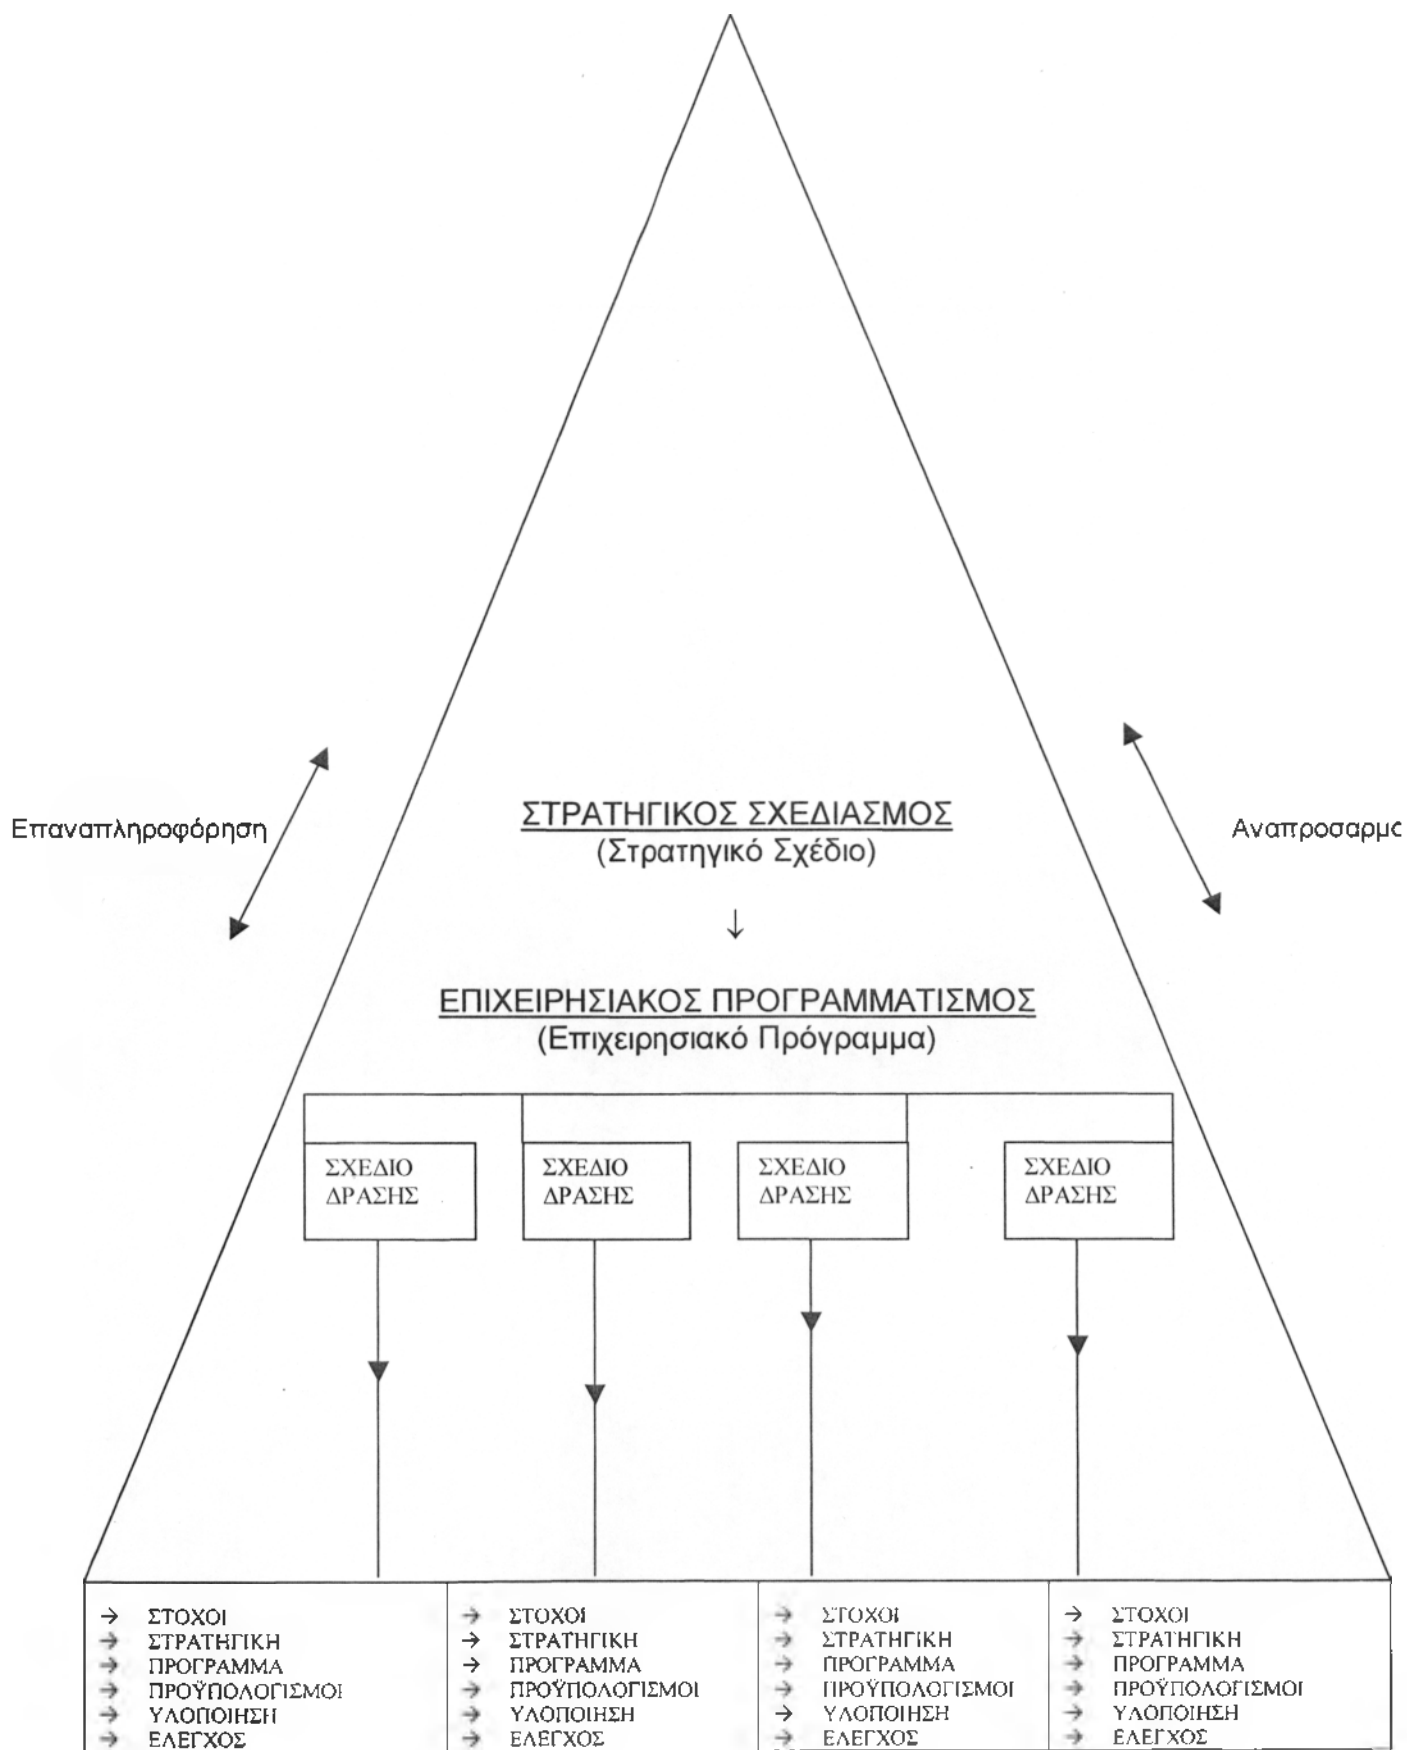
Επαναπληροφόρηση

Αναπροσαρμο

ΣΤΡΑΤΗΓΙΚΟΣ ΣΧΕΔΙΑΣΜΟΣ
(Στρατηγικό Σχέδιο)

↓

ΕΠΙΧΕΙΡΗΣΙΑΚΟΣ ΠΡΟΓΡΑΜΜΑΤΙΣΜΟΣ
(Επιχειρησιακό Πρόγραμμα)

ΣΧΕΔΙΟ ΔΡΑΣΗΣ

ΣΧΕΔΙΟ ΔΡΑΣΗΣ

ΣΧΕΔΙΟ ΔΡΑΣΗΣ

ΣΧΕΔΙΟ ΔΡΑΣΗΣ

| → ΣΤΟΧΟΙ<br>→ ΣΤΡΑΤΗΓΙΚΗ<br>→ ΠΡΟΓΡΑΜΜΑ<br>→ ΠΡΟΫΠΟΛΟΓΙΣΜΟΙ<br>→ ΥΛΟΠΟΙΗΣΗ<br>→ ΕΛΕΓΧΟΣ | → ΣΤΟΧΟΙ<br>→ ΣΤΡΑΤΗΓΙΚΗ<br>→ ΠΡΟΓΡΑΜΜΑ<br>→ ΠΡΟΫΠΟΛΟΓΙΣΜΟΙ<br>→ ΥΛΟΠΟΙΗΣΗ<br>→ ΕΛΕΓΧΟΣ | → ΣΤΟΧΟΙ<br>→ ΣΤΡΑΤΗΓΙΚΗ<br>→ ΠΡΟΓΡΑΜΜΑ<br>→ ΠΡΟΫΠΟΛΟΓΙΣΜΟΙ<br>→ ΥΛΟΠΟΙΗΣΗ<br>→ ΕΛΕΓΧΟΣ | → ΣΤΟΧΟΙ<br>→ ΣΤΡΑΤΗΓΙΚΗ<br>→ ΠΡΟΓΡΑΜΜΑ<br>→ ΠΡΟΫΠΟΛΟΓΙΣΜΟΙ<br>→ ΥΛΟΠΟΙΗΣΗ<br>→ ΕΛΕΓΧΟΣ |
|---|---|---|---|